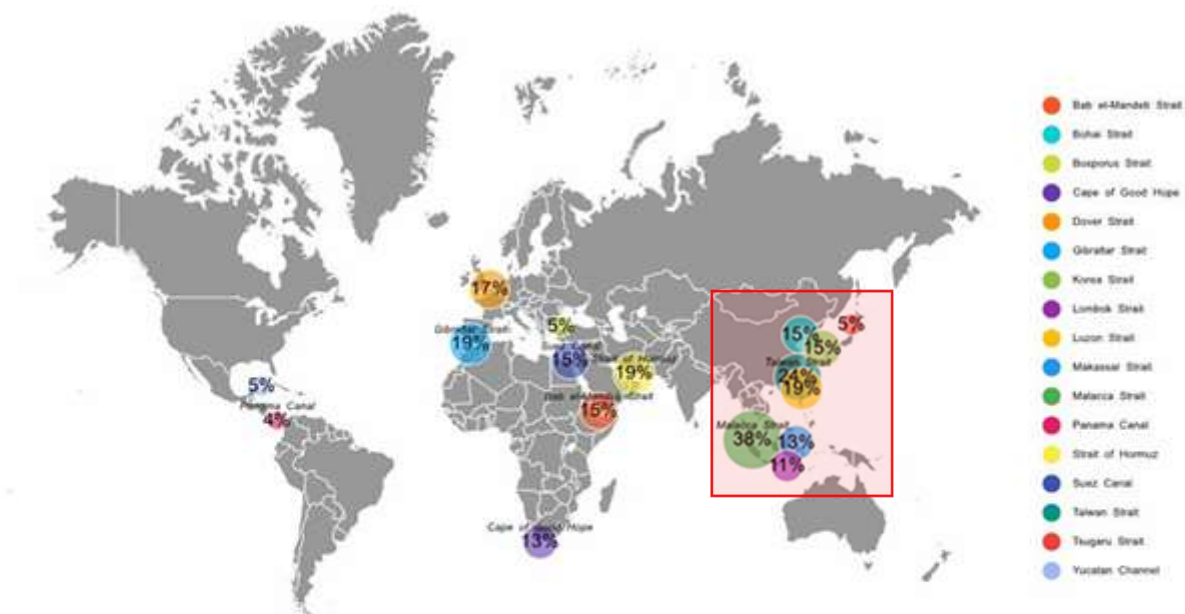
17%
Gibraltar Strait
19%
5%
Suez Canal
15%
Strait of Hormuz
19%
Bab el-Mandeb Strait
15%
5%
Panama Canal
4%
Cape of Good Hope
13%
15%
5%
15%
Taiwan Strait
24%
19%
Malacca Strait
38%
13%
11%

Bab el-Mandeb Strait
Bohai Strait
Bosporus Strait
Cape of Good Hope
Dover Strait
Gibraltar Strait
Korea Strait
Lombok Strait
Luzon Strait
Makassar Strait
Malacca Strait
Panama Canal
Strait of Hormuz
Suez Canal
Taiwan Strait
Tsugaru Strait
Yucatan Channel